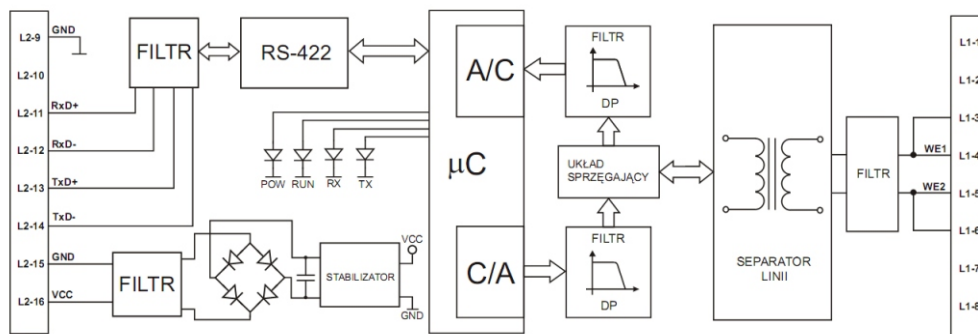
L2-9
GND
FILTR
RS-422
L2-10
L2-11
RxD+
L2-12
RxD-
L2-13
TxD+
L2-14
TxD-
POW RUN RX TX
L2-15
GND
L2-16
VCC
FILTR
STABILIZATOR
VCC
GND
A/C
μC
C/A
FILTR
DP
UKŁAD SPRZĘGAJĄCY
FILTR
DP
SEPARATOR LINII
FILTR
WE1
WE2
L1-1
L1-2
L1-3
L1-4
L1-5
L1-6
L1-7
L1-8